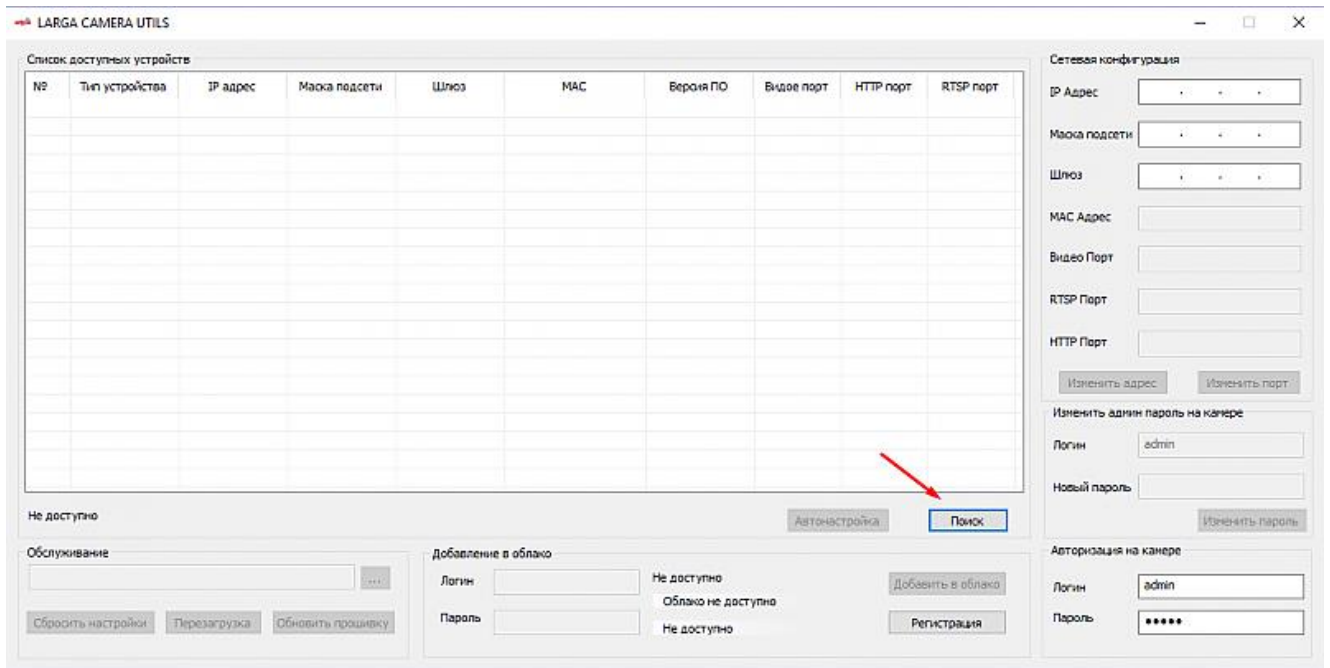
LARGA CAMERA UTILS

Список доступных устройств

| № | Тип устройства | IP адрес | Маска подсети | Шлюз | MAC | Версия ПО | Видое порт | HTTP порт | RTSP порт |
|---|---|---|---|---|---|---|---|---|---|

Не доступно

Автонастройка

Поиск

Сетевая конфигурация

IP Адрес

Маска подсети

Шлюз

MAC Адрес

Видео Порт

RTSP Порт

HTTP Порт

Изменить адрес

Изменить порт

Изменить админ пароль на камере

Логин admin

Новый пароль

Изменить пароль

Обслуживание

...

Сбросить настройки

Перезагрузка

Обновить прошивку

Добавление в облако

Логин

Пароль

Не доступно

Облако не доступно

Не доступно

Добавить в облако

Регистрация

Авторизация на камере

Логин admin

Пароль •••••